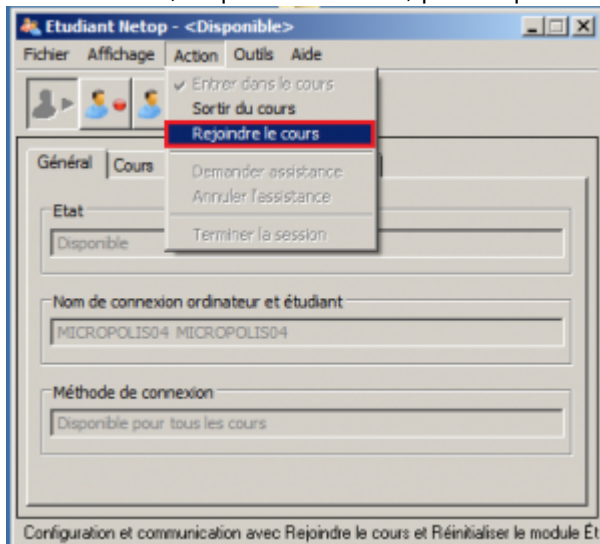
Etudiant Netop - <Disponible>

Fichier Affichage Action Outils Aide

✓ Entrer dans le cours
Sortir du cours
Rejoindre le cours
Demander assistance
Annuler l'assistance
Terminer la session

Général Cours

Etat
Disponible

Nom de connexion ordinateur et étudiant
MICROPOLIS04 MICROPOLIS04

Méthode de connexion
Disponible pour tous les cours

Configuration et communication avec Rejoindre le cours et Réinitialiser le module Ét